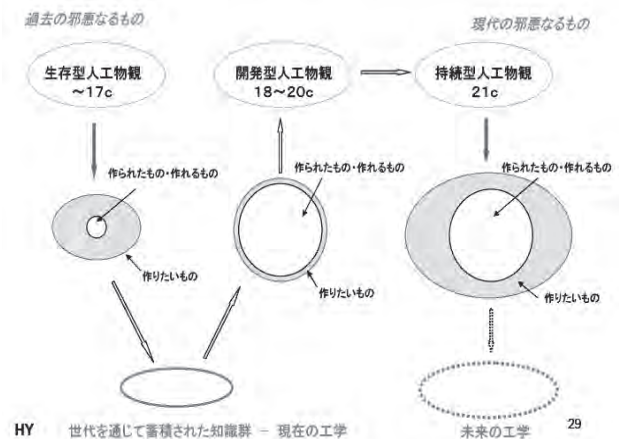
過去の邪悪なるもの

現代の邪悪なるもの

生存型人工物観
〜17c

開発型人工物観
18〜20c

持続型人工物観
21c

作られたもの・作れるもの

作りたいもの

作られたもの・作れるもの

作りたいもの

作られたもの・作れるもの

作りたいもの

HY　世代を通じて蓄積された知識群 − 現在の工学

未来の工学

29